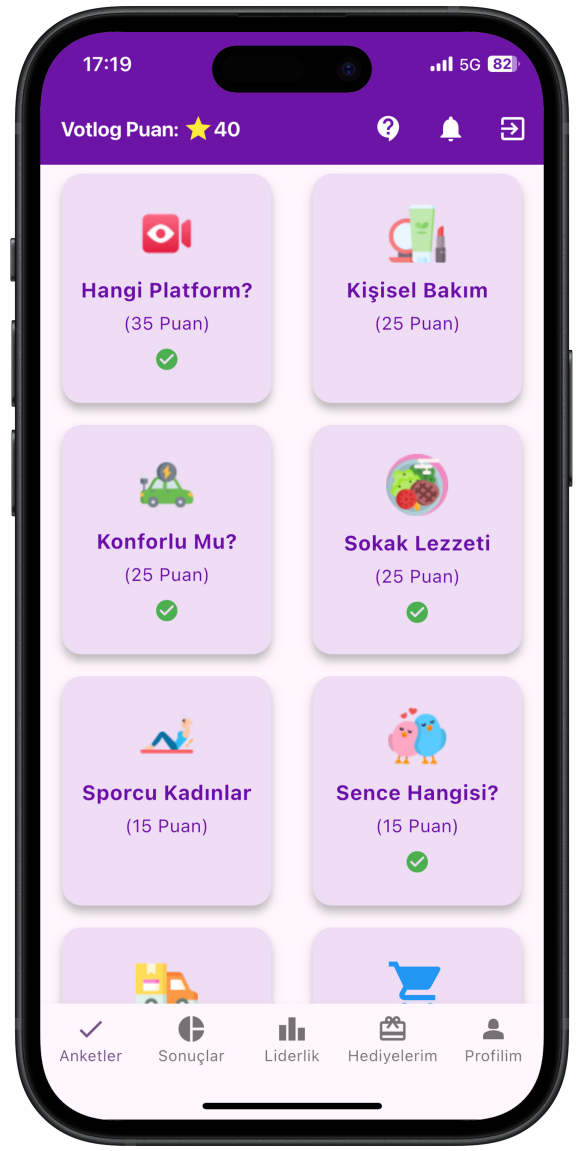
17:19

5G 82

Votlog Puan: ⭐ 40

Hangi Platform?
(35 Puan)

Kişisel Bakım
(25 Puan)

Konforlu Mu?
(25 Puan)

Sokak Lezzeti
(25 Puan)

Sporcu Kadınlar
(15 Puan)

Sence Hangisi?
(15 Puan)

Anketler
Sonuçlar
Liderlik
Hediyelerim
Profilim